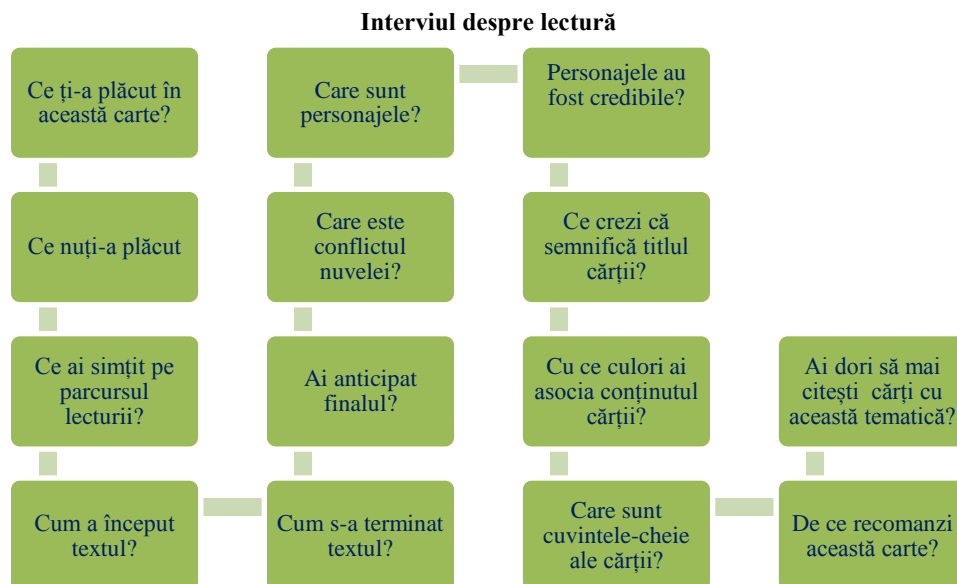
Interviul despre lectură

Ce ți-a plăcut în această carte?

Ce nuți-a plăcut

Ce ai simțit pe parcursul lecturii?

Cum a început textul?

Cum s-a terminat textul?

Ai anticipat finalul?

Care este conflictul nuvelei?

Care sunt personajele?

Personajele au fost credibile?

Ce crezi că semnifică titlul cărții?

Cu ce culori ai asocia conținutul cărții?

Care sunt cuvintele-cheie ale cărții?

De ce recomanzi această carte?

Ai dori să mai citești cărți cu această tematică?